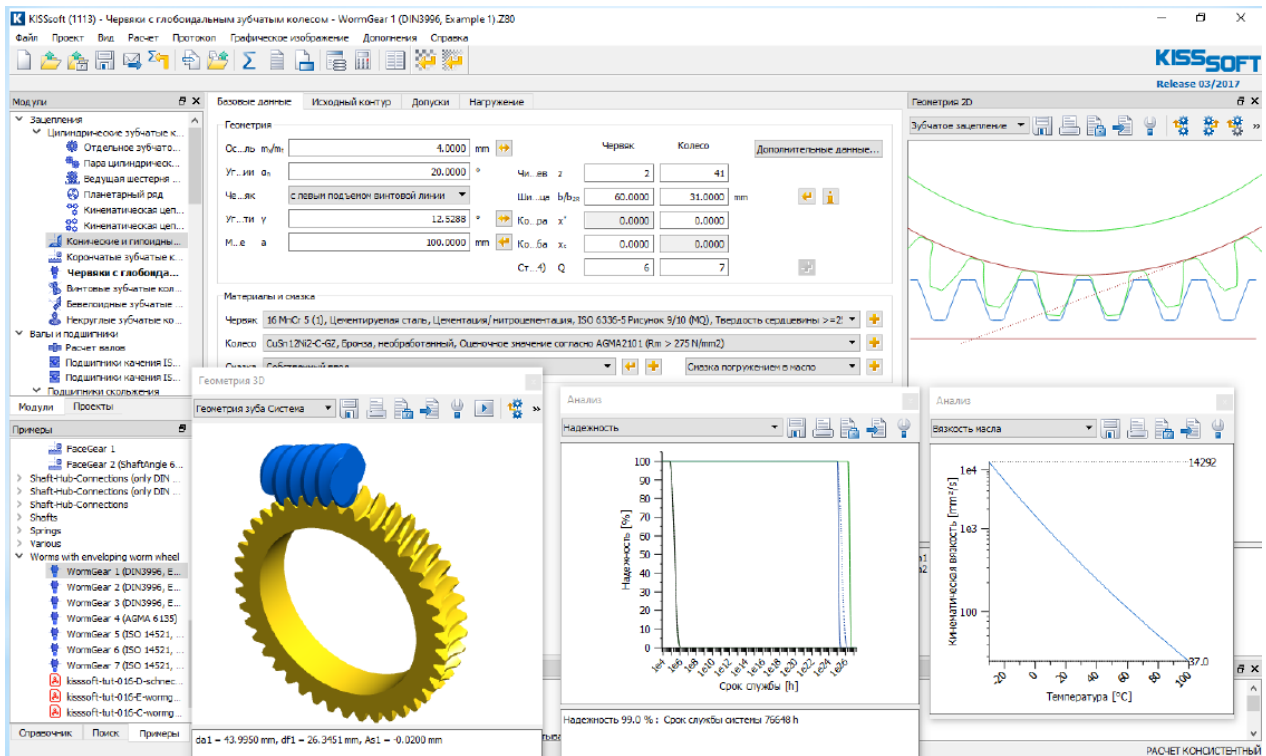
KISSsoft (1113) - Червяки с глобоидальным зубчатым колесом - WormGear 1 (DIN3996, Example 1).Z80

Файл Проект Вид Расчет Протокол Графическое изображение Дополнения Справка

KISSsoft
Release 03/2017

Модули

Зацепления
Цилиндрические зубчатые к...
Отдельное зубчато...
Пара цилиндрическ...
Ведущая шестерня ...
Планетарный ряд
Кинематическая цеп...
Кинематическая цеп...
Конические и гипоидны...
Корончатые зубчатые к...
Червяки с глобоида...
Винтовые зубчатые кол...
Бевелоидные зубчатые ...
Некруглые зубчатые ко...
Валы и подшипники
Расчет валов
Подшипники качения IS...
Подшипники качения IS...
Подшипники скольжения

Модули Проекты

Примеры
FaceGear 1
FaceGear 2 (ShaftAngle 6...
Shaft-Hub-Connections (only DIN ...
Shaft-Hub-Connections (only DIN ...
Shaft-Hub-Connections
Shafts
Springs
Various
Worms with enveloping worm wheel
WormGear 1 (DIN3996, E...
WormGear 2 (DIN3996, E...
WormGear 3 (DIN3996, E...
WormGear 4 (AGMA 6135)
WormGear 5 (ISO 14521, ...
WormGear 6 (ISO 14521, ...
WormGear 7 (ISO 14521, ...
kisssoft-tut-016-D-schnec...
kisssoft-tut-016-E-wormg...
kisssoft-tut-016-C-worma...

Справочник Поиск Примеры

Базовые данные | Исходный контур | Допуски | Нагружение

Геометрия
Ос...ль $m_n/m_t$ 4.0000 mm
Уг...ии $\alpha_n$ 20.0000 °
Че...як с левым подъемом винтовой линии
Уг...ти γ 12.5288 °
М...е a 100.0000 mm

Червяк Колесо
Ч...ев z 2 41
Ши...ца $b/b_{2R}$ 60.0000 31.0000 mm
Ко...ра x* 0.0000 0.0000
Ко...ба $x_t$ 0.0000 0.0000
Ст...4) Q 6 7
Дополнительные данные...

Материалы и смазка
Червяк 16 MnCr 5 (1), Цементируемая сталь, Цементация/нитроцементация, ISO 6336-5 Рисунок 9/10 (MQ), Твердость сердцевины >=2
Колесо CuSn12Ni2-C-GZ, Бронза, необработанный, Оценочное значение согласно AGMA2101 (Rm > 275 N/mm2)
Смазка Собственный ввод
Смазка погружением в масло

Геометрия 2D
Зубчатое зацепление

Геометрия 3D
Геометрия зуба Система
da1 = 43.9950 mm, df1 = 26.3451 mm, As1 = -0.0200 mm

Анализ
Надежность
Надежность [%]
100 90 80 70 60 50 40 30 20 10 0
1e4 1e6 1e8 1e10 1e12 1e14 1e16 1e18 1e20 1e22 1e24 1e26
Срок службы [h]
Надежность 99.0 % : Срок службы системы 76648 h

Анализ
Вязкость масла
Кинематическая вязкость [mm²/s]
1e4 1e3 100
14292
37.0
-20 0 20 40 60 80 100
Температура [°C]

РАСЧЕТ КОНСИСТЕНТНЫЙ